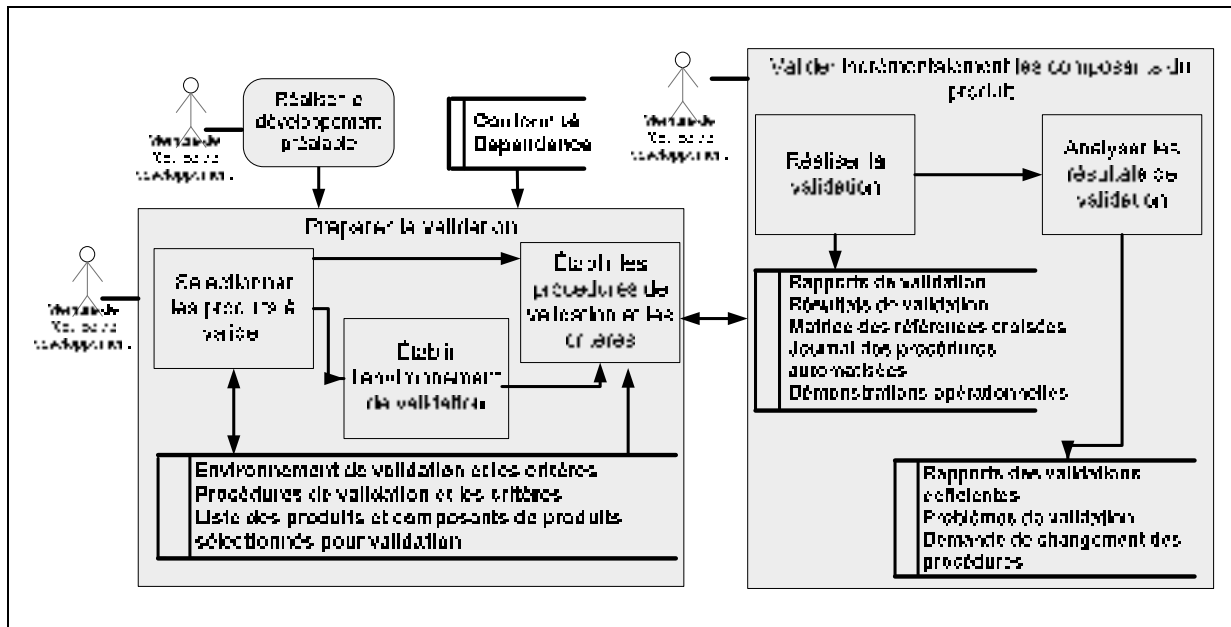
Réaliser le développement préalable

Conformité Dépendance

Valider incrémentalement les composants du produit

Membre de l'équipe de développement

Membre de l'équipe de développement

Membre de l'équipe de développement

Réaliser la validation

Analyser les résultats de validation

Préparer la validation

Sélectionner les produits à valider

Établir les procédures de validation et les critères

Établir l'environnement de validation

Rapports de validation
Résultats de validation
Matrice des références croisées
Journal des procédures automatisées
Démonstrations opérationnelles

Environnement de validation et les critères
Procédures de validation et les critères
Liste des produits et composants de produits sélectionnés pour validation

Rapports des validations déficientes
Problèmes de validation
Demande de changement des procédures